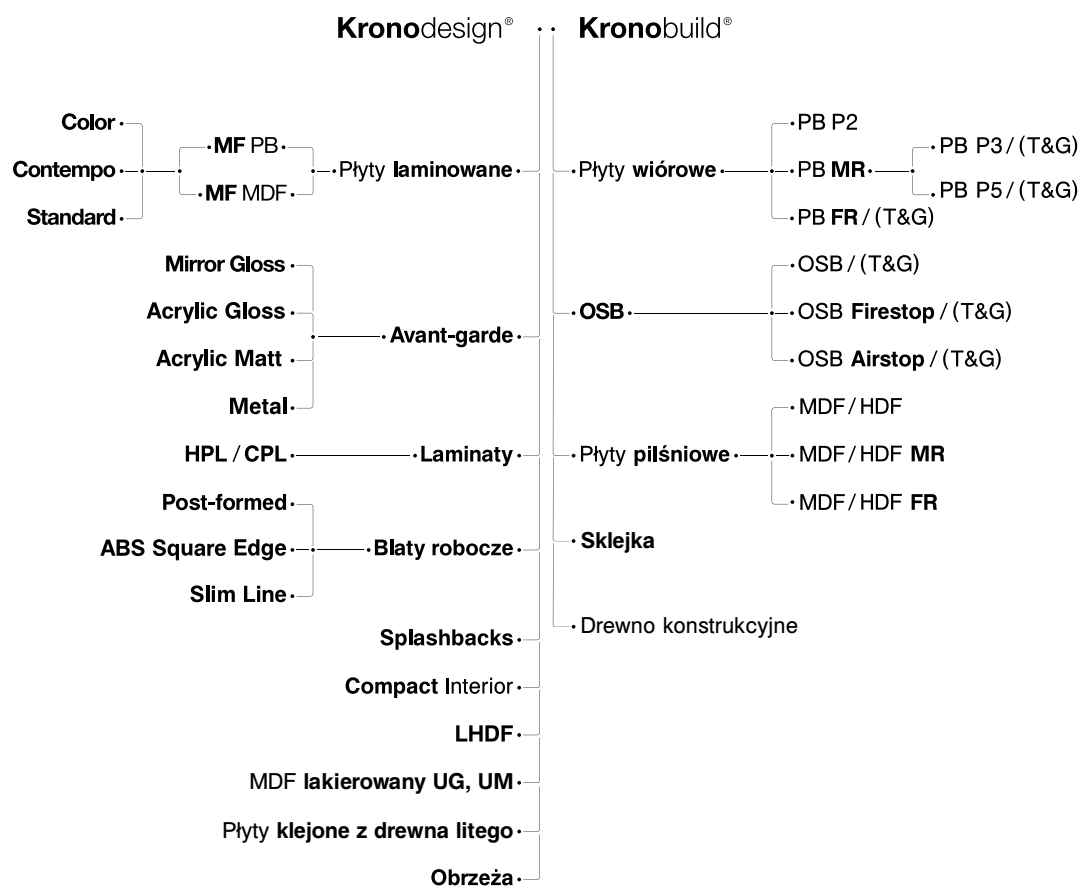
Kronodesign® Kronobuild®

Color
Contempo
Standard

MF PB
MF MDF

Płyty laminowane

Mirror Gloss
Acrylic Gloss
Acrylic Matt
Metal

Avant-garde

HPL / CPL
Laminaty

Post-formed
ABS Square Edge
Slim Line

Blaty robocze

Splashbacks
Compact Interior
LHDF
MDF lakierowany UG, UM
Płyty klejone z drewna litego
Obrzeża

Płyty wiórowe
PB P2
PB MR
PB P3 / (T&G)
PB P5 / (T&G)
PB FR / (T&G)

OSB
OSB / (T&G)
OSB Firestop / (T&G)
OSB Airstop / (T&G)

Płyty pilśniowe
MDF / HDF
MDF / HDF MR
MDF / HDF FR

Sklejka

Drewno konstrukcyjne